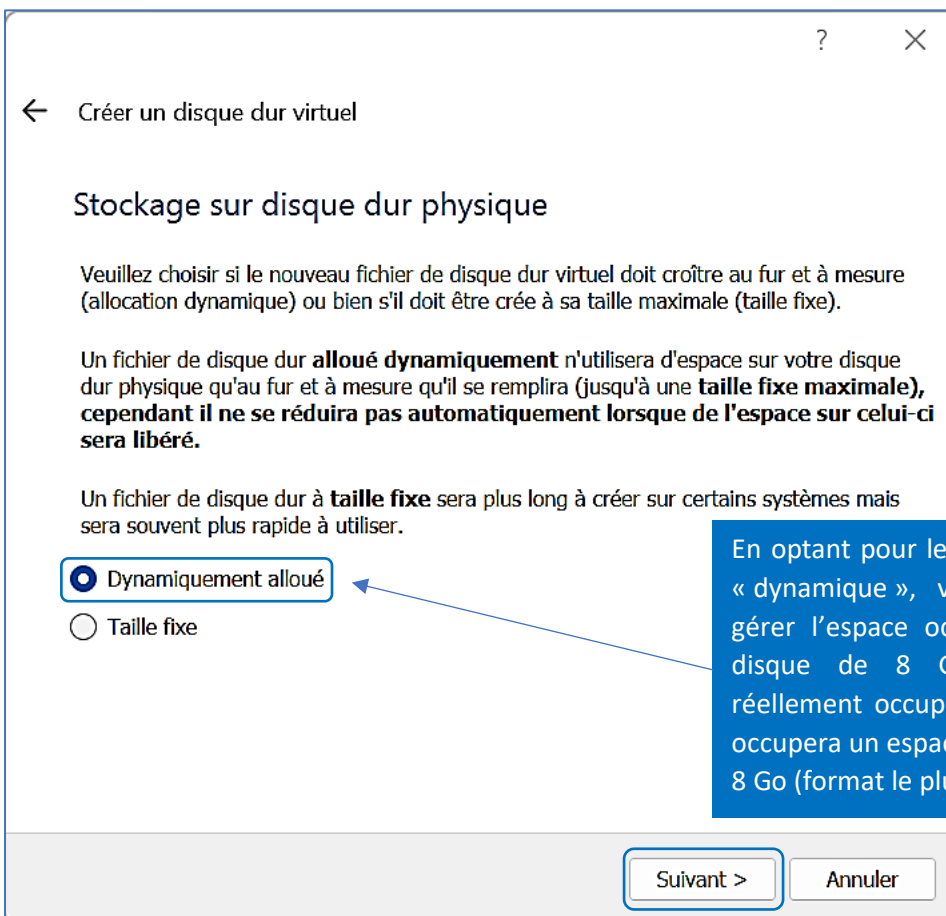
?

Créer un disque dur virtuel

Stockage sur disque dur physique

Veuillez choisir si le nouveau fichier de disque dur virtuel doit croître au fur et à mesure (allocation dynamique) ou bien s'il doit être crée à sa taille maximale (taille fixe).

Un fichier de disque dur **alloué dynamiquement** n'utilisera d'espace sur votre disque dur physique qu'au fur et à mesure qu'il se remplira (jusqu'à une **taille fixe maximale), cependant il ne se réduira pas automatiquement lorsque de l'espace sur celui-ci sera libéré.**

Un fichier de disque dur à **taille fixe** sera plus long à créer sur certains systèmes mais sera souvent plus rapide à utiliser.

Dynamiquement alloué

Taille fixe

En optant pour le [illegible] « dynamique », v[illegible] gérer l'espace oc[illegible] disque de 8 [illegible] réellement occup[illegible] occupera un espac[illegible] 8 Go (format le plu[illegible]

Suivant >

Annuler